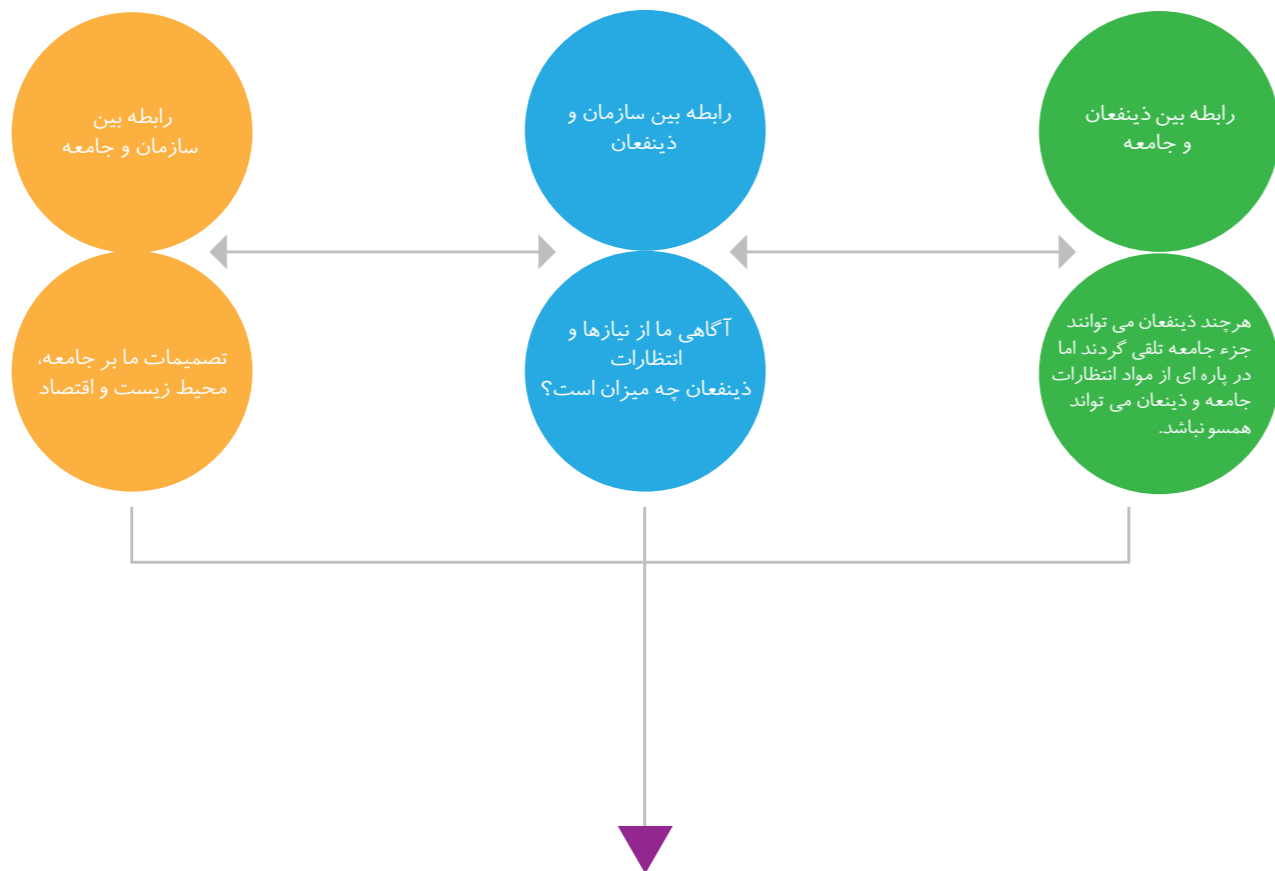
رابطه بین ذینفعان و جامعه

رابطه بین سازمان و ذینفعان

رابطه بین سازمان و جامعه

هرچند ذینفعان می توانند جزء جامعه تلقی گردند اما در پاره ای از مواد انتظارات جامعه و ذینعان می تواند همسو نباشد.

آگاهی ما از نیازها و انتظارات ذینفعان چه میزان است؟

تصمیمات ما بر جامعه، محیط زیست و اقتصاد